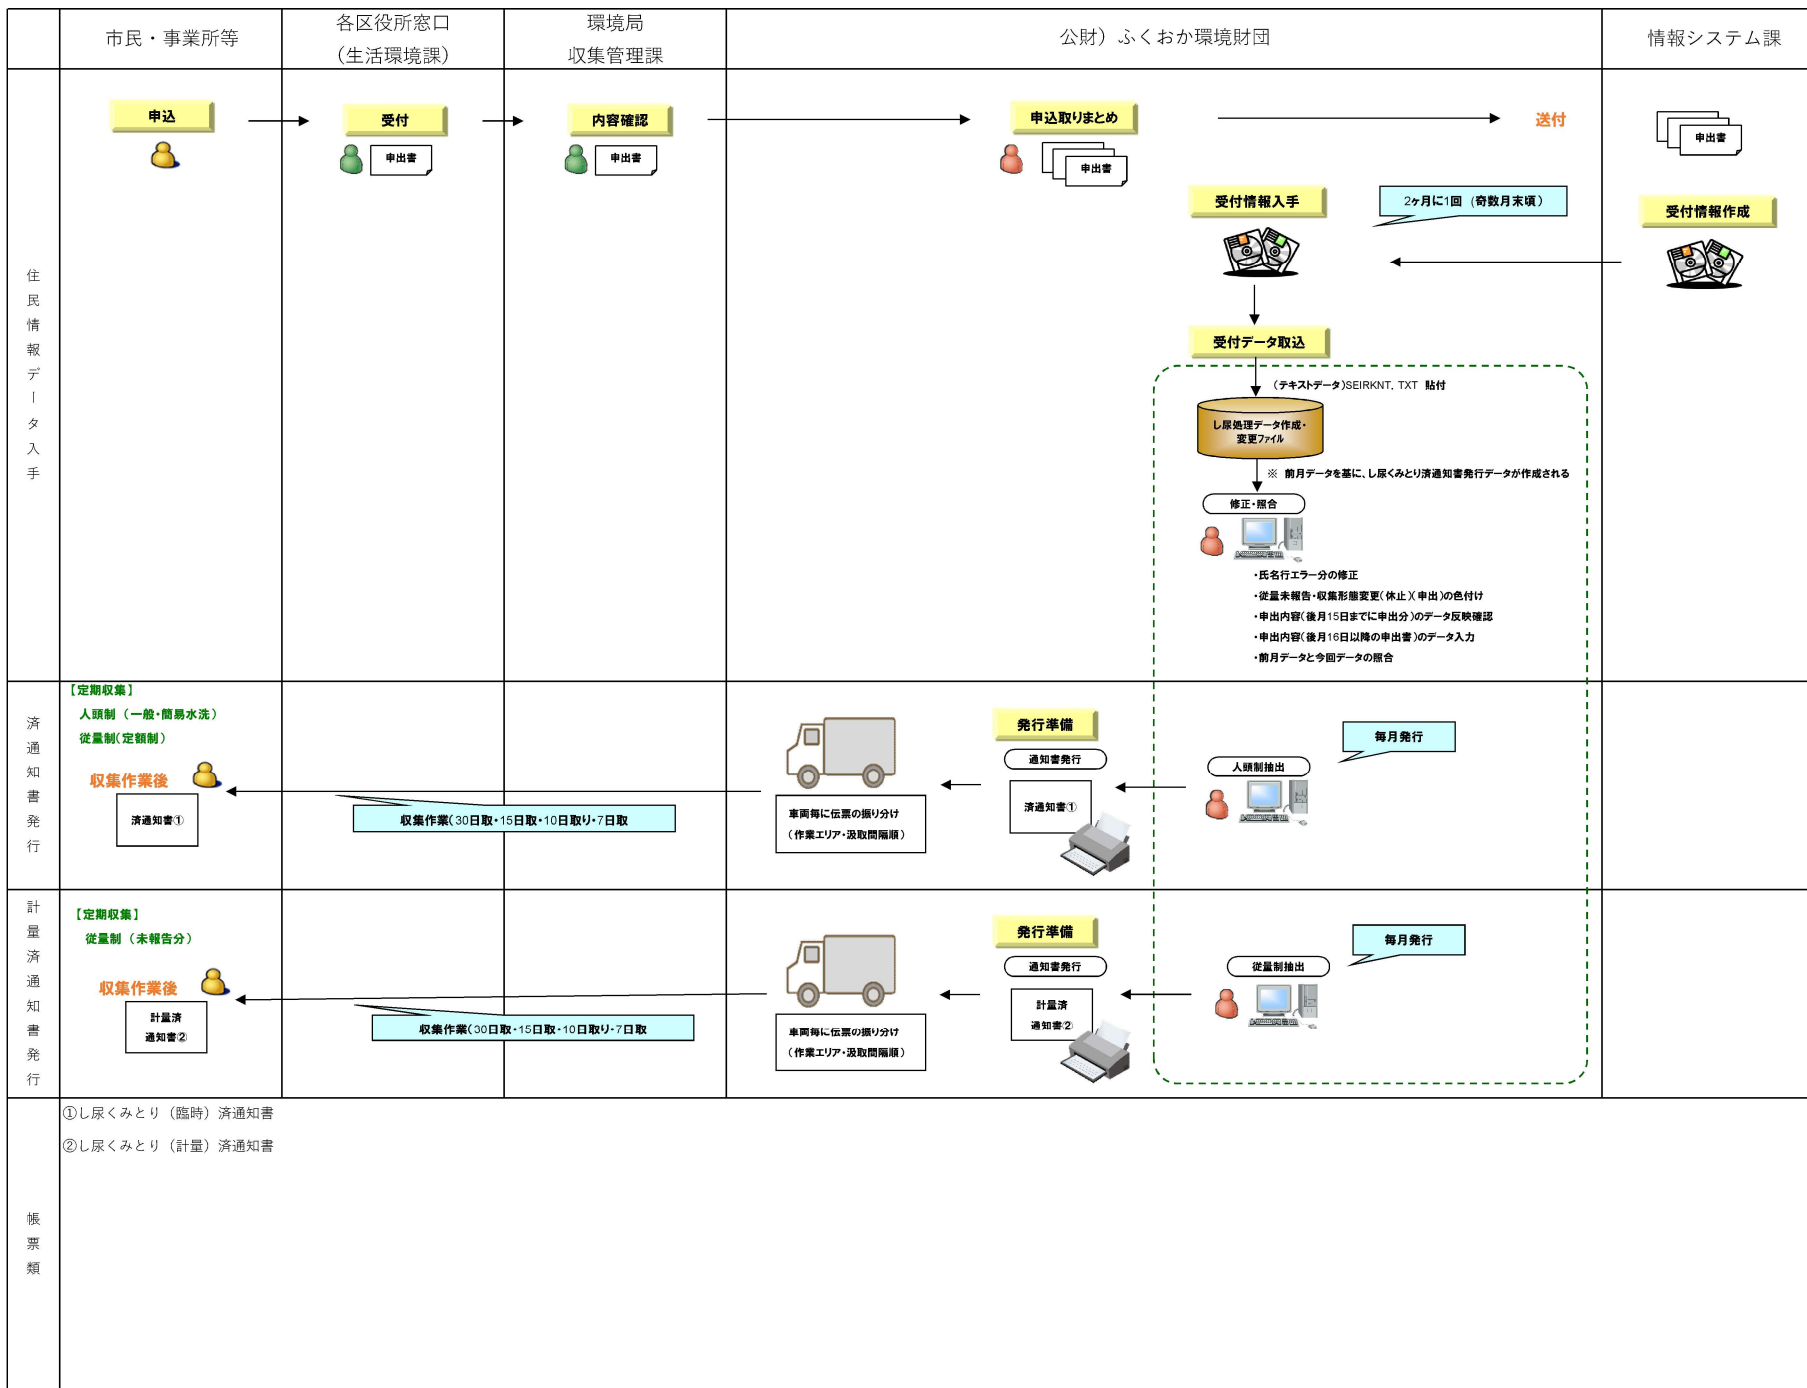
| | 市民・事業所等 | 各区役所窓口（生活環境課） | 環境局 収集管理課 | 公財）ふくおか環境財団 | 情報システム課 |
|---|---|---|---|---|---|

住民情報データ入手

申込

受付

申出書

内容確認

申出書

申込取りまとめ

申出書

送付

申出書

受付情報入手

2ヶ月に1回（奇数月末頃）

受付情報作成

受付データ取込

（テキストデータ）SEIRKNT. TXT 貼付

し尿処理データ作成・変更ファイル

※ 前月データを基に、し尿くみとり済通知書発行データが作成される

修正・照合

・氏名行エラー分の修正
・従量未報告・収集形態変更（休止）（申出）の色付け
・申出内容（後月15日までに申出分）のデータ反映確認
・申出内容（後月16日以降の申出書）のデータ入力
・前月データと今回データの照合

済通知書発行

【定期収集】
人頭制（一般・簡易水洗）
従量制（定額制）

収集作業後

済通知書①

収集作業（30日取・15日取・10日取り・7日取

車両毎に伝票の振り分け（作業エリア・汲取間隔順）

発行準備

通知書発行

済通知書①

人頭制抽出

毎月発行

計量済通知書発行

【定期収集】
従量制（未報告分）

収集作業後

計量済通知書②

収集作業（30日取・15日取・10日取り・7日取

車両毎に伝票の振り分け（作業エリア・汲取間隔順）

発行準備

通知書発行

計量済通知書②

従量制抽出

毎月発行

帳票類

①し尿くみとり（臨時）済通知書

②し尿くみとり（計量）済通知書